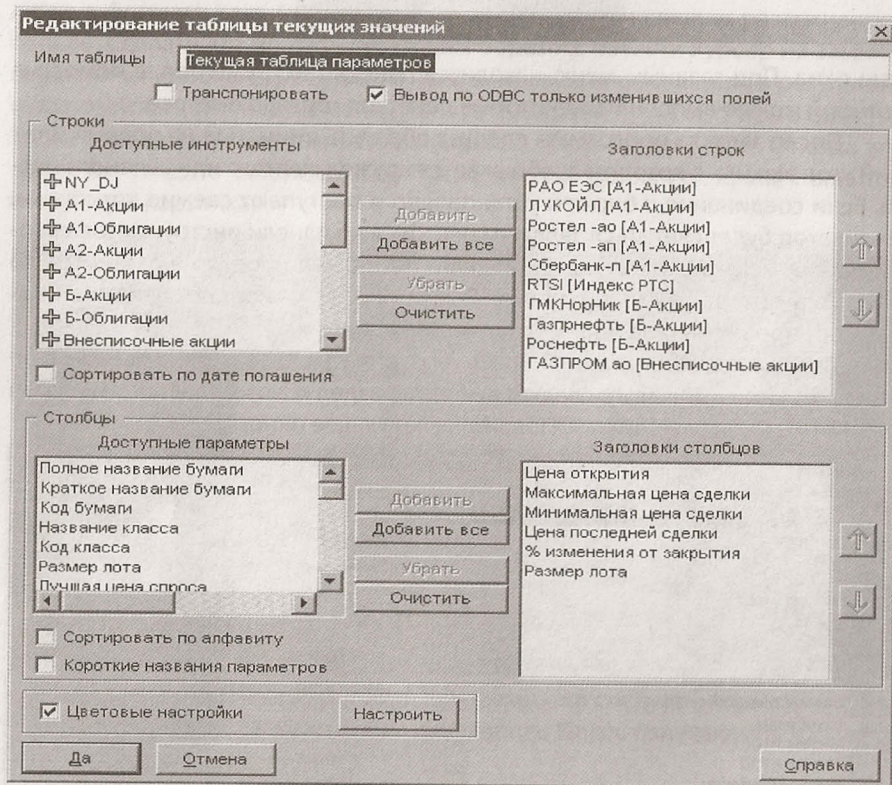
Редактирование таблицы текущих значений

Имя таблицы Текущая таблица параметров

Транспонировать

Вывод по ODBC только изменившихся полей

Строки

Доступные инструменты

NY_DJ
А1-Акции
А1-Облигации
А2-Акции
А2-Облигации
Б-Акции
Б-Облигации
Внесписочные акции

Добавить
Добавить все
Убрать
Очистить

Заголовки строк

РАО ЕЭС [А1-Акции]
ЛУКОЙЛ [А1-Акции]
Ростел -ао [А1-Акции]
Ростел -ап [А1-Акции]
Сбербанк-п [А1-Акции]
RTSI [Индекс РТС]
ГМКНорНик [Б-Акции]
Газпрнефть [Б-Акции]
Роснефть [Б-Акции]
ГАЗПРОМ ао [Внесписочные акции]

Сортировать по дате погашения

Столбцы

Доступные параметры

Полное название бумаги
Краткое название бумаги
Код бумаги
Название класса
Код класса
Размер лота
Лучшая цена спроса

Добавить
Добавить все
Убрать
Очистить

Заголовки столбцов

Цена открытия
Максимальная цена сделки
Минимальная цена сделки
Цена последней сделки
% изменения от закрытия
Размер лота

Сортировать по алфавиту

Короткие названия параметров

Цветовые настройки

Настроить

Да

Отмена

Справка